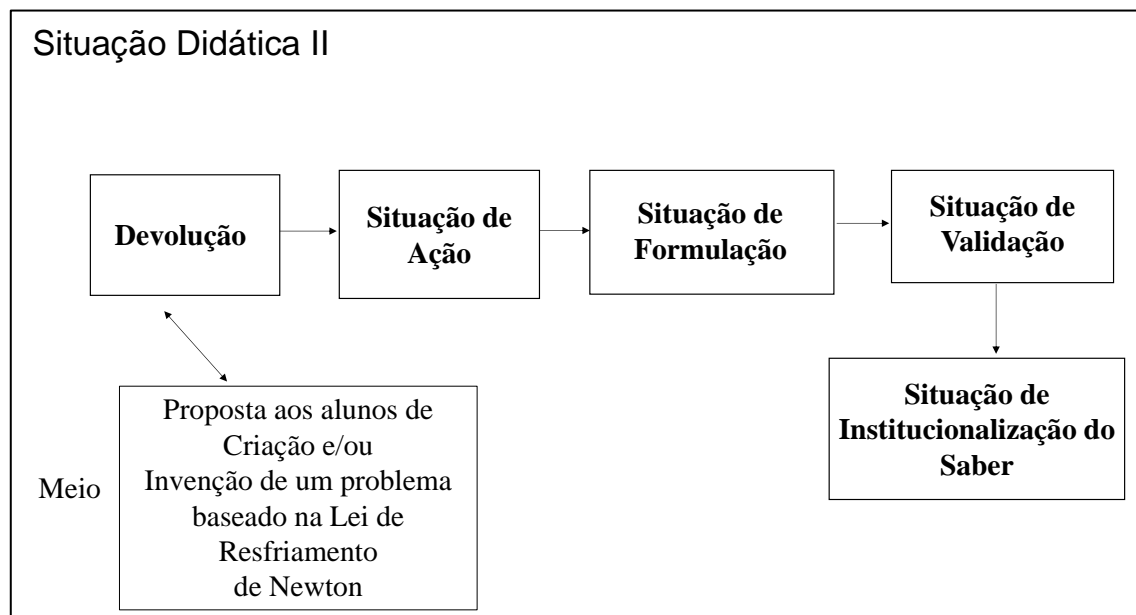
Situação Didática II

Devolução

Situação de Ação

Situação de Formulação

Situação de Validação

Situação de Institucionalização do Saber

Meio

Proposta aos alunos de Criação e/ou Invenção de um problema baseado na Lei de Resfriamento de Newton